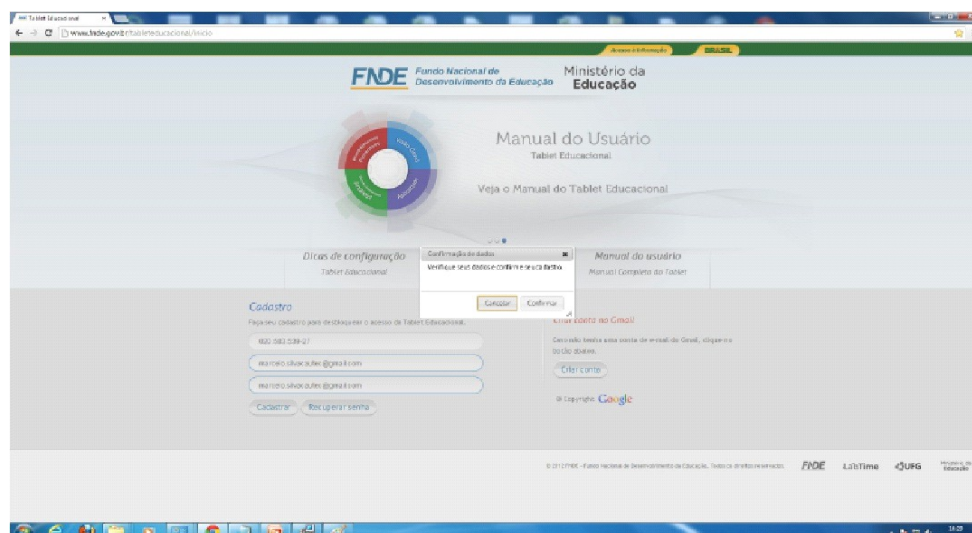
Tablet Educacional

www.fnde.gov.br/tableteducacional/inicio

Acesso à Informação BRASIL

FNDE Fundo Nacional de Desenvolvimento da Educação Ministério da Educação

Manual do Usuário
Tablet Educacional

Veja o Manual do Tablet Educacional

Dicas de configuração
Tablet Educacional

Manual do usuário
Manual Completo do Tablet

Confirmação de dados
Verifique seus dados e confirme e seu cadastro.
Cancelar Confirmar

Cadastro
Faça seu cadastro para desbloquear o acesso do Tablet Educacional.
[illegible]
marcelo.silva.sales@gmail.com
marcelo.silva.sales@gmail.com
Cadastrar Recuperar senha

Crie sua conta no Gmail
Cadastre agora sua conta de email do Gmail, clique no botão abaixo.
Criar conta
© Copyright Google

© 2012 FNDE - Fundo Nacional de Desenvolvimento da Educação. Todos os direitos reservados.
FNDE LabTime UFG Ministério da Educação